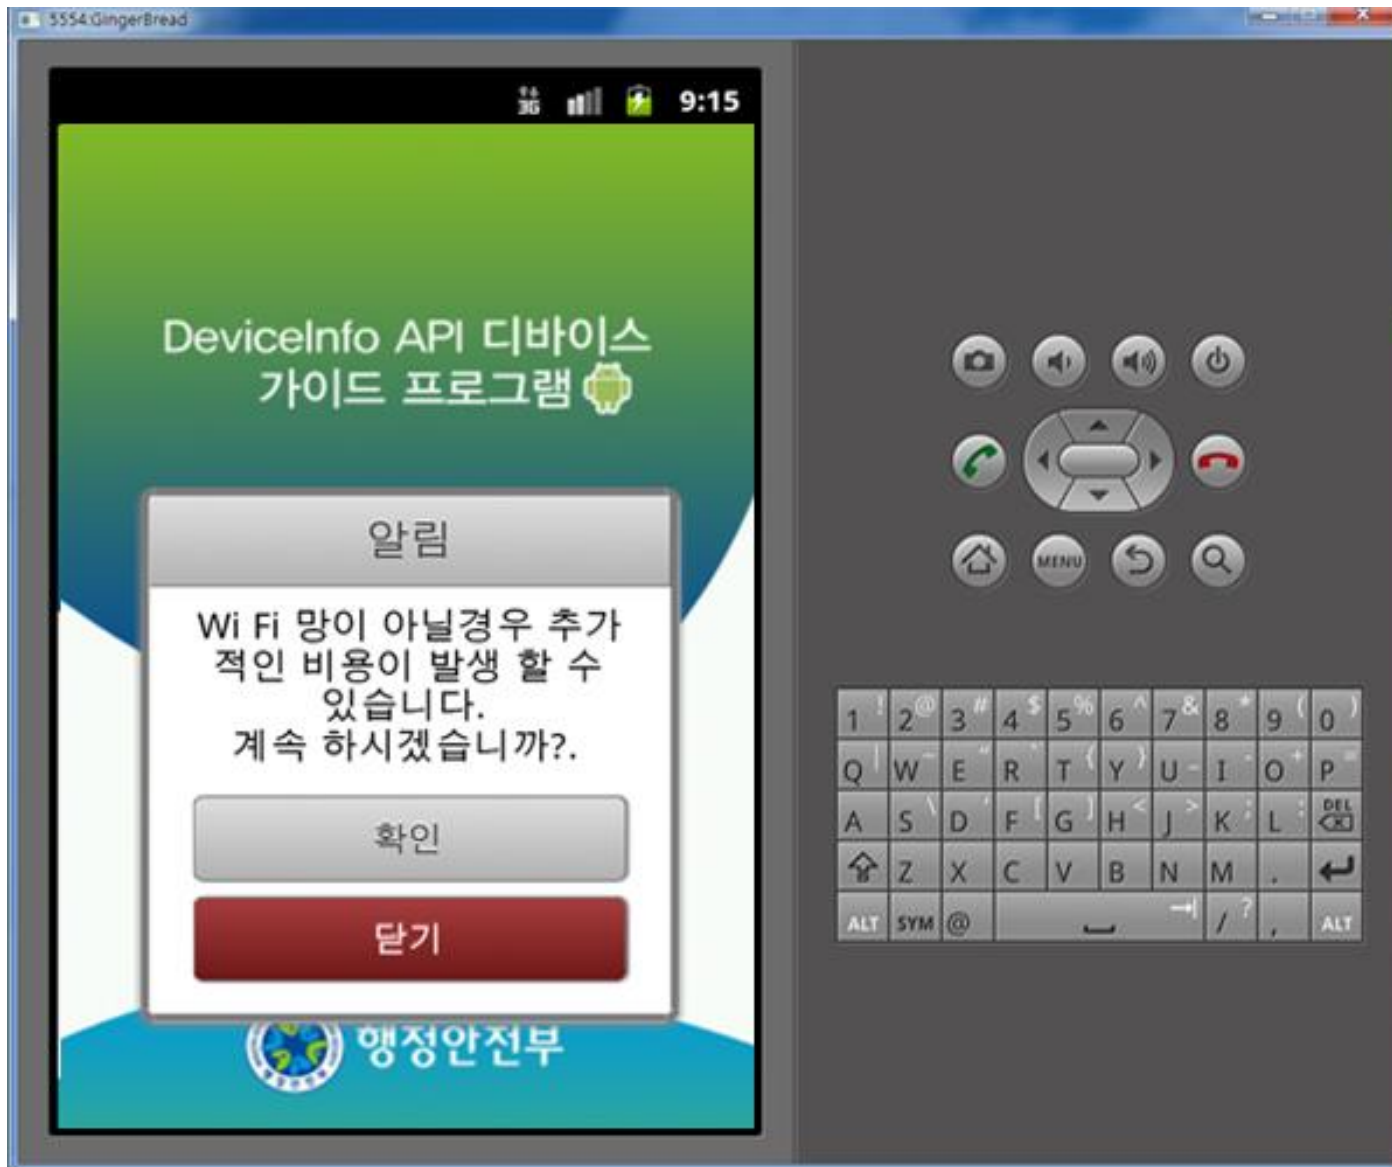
5554:GingerBread

3G 9:15

DeviceInfo API 디바이스 가이드 프로그램

알림

Wi Fi 망이 아닐경우 추가적인 비용이 발생 할 수 있습니다.
계속 하시겠습니까?.

확인

닫기

행정안전부

MENU

1 ! 2 @ 3 # 4 $ 5 % 6 ^ 7 & 8 * 9 ( 0 )
Q W E R T Y U I O P
A S D F G H J K L DEL
Z X C V B N M .
ALT SYM @ / ? , ALT